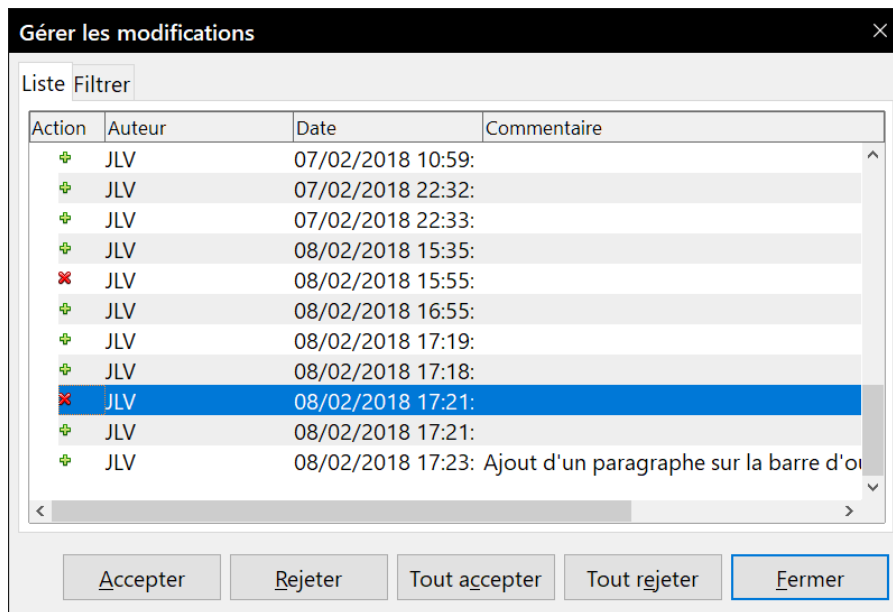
Gérer les modifications

Liste Filtrer

| Action | Auteur | Date | Commentaire |
|---|---|---|---|
| + | JLV | 07/02/2018 10:59: | |
| + | JLV | 07/02/2018 22:32: | |
| + | JLV | 07/02/2018 22:33: | |
| + | JLV | 08/02/2018 15:35: | |
| × | JLV | 08/02/2018 15:55: | |
| + | JLV | 08/02/2018 16:55: | |
| + | JLV | 08/02/2018 17:19: | |
| + | JLV | 08/02/2018 17:18: | |
| × | JLV | 08/02/2018 17:21: | |
| + | JLV | 08/02/2018 17:21: | |
| + | JLV | 08/02/2018 17:23: | Ajout d'un paragraphe sur la barre d'ou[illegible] |

Accepter Rejeter Tout accepter Tout rejeter Fermer